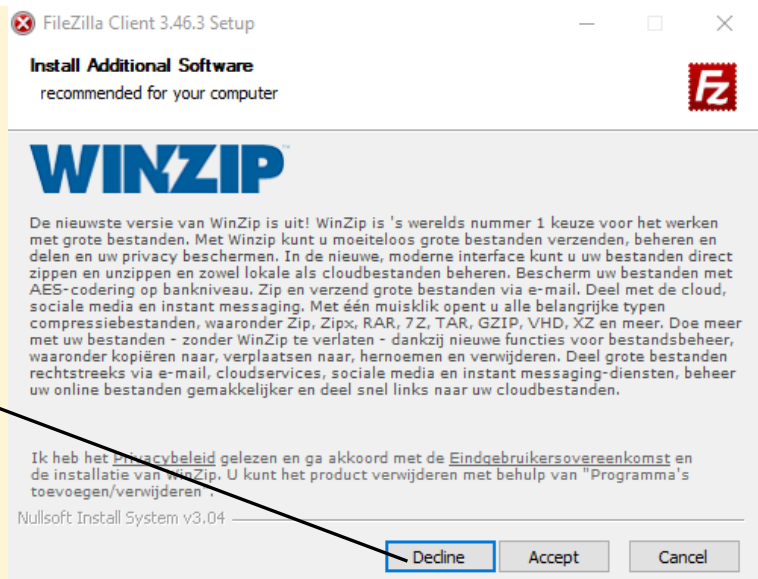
FileZilla Client 3.46.3 Setup

Install Additional Software
recommended for your computer

FZ

WINZIP

De nieuwste versie van WinZip is uit! WinZip is 's werelds nummer 1 keuze voor het werken met grote bestanden. Met Winzip kunt u moeiteloos grote bestanden verzenden, beheren en delen en uw privacy beschermen. In de nieuwe, moderne interface kunt u uw bestanden direct zippen en unzippen en zowel lokale als cloudbestanden beheren. Bescherm uw bestanden met AES-codering op bankniveau. Zip en verzend grote bestanden via e-mail. Deel met de cloud, sociale media en instant messaging. Met één muisklik opent u alle belangrijke typen compressiebestanden, waaronder Zip, Zipx, RAR, 7Z, TAR, GZIP, VHD, XZ en meer. Doe meer met uw bestanden - zonder WinZip te verlaten - dankzij nieuwe functies voor bestandsbeheer, waaronder kopiëren naar, verplaatsen naar, hernoemen en verwijderen. Deel grote bestanden rechtstreeks via e-mail, cloudservices, sociale media en instant messaging-diensten, beheer uw online bestanden gemakkelijker en deel snel links naar uw cloudbestanden.

Ik heb het Privacybeleid gelezen en ga akkoord met de Eindgebruikersovereenkomst en de installatie van WinZip. U kunt het product verwijderen met behulp van "Programma's toevoegen/verwijderen".

Nullsoft Install System v3.04

Decline Accept Cancel